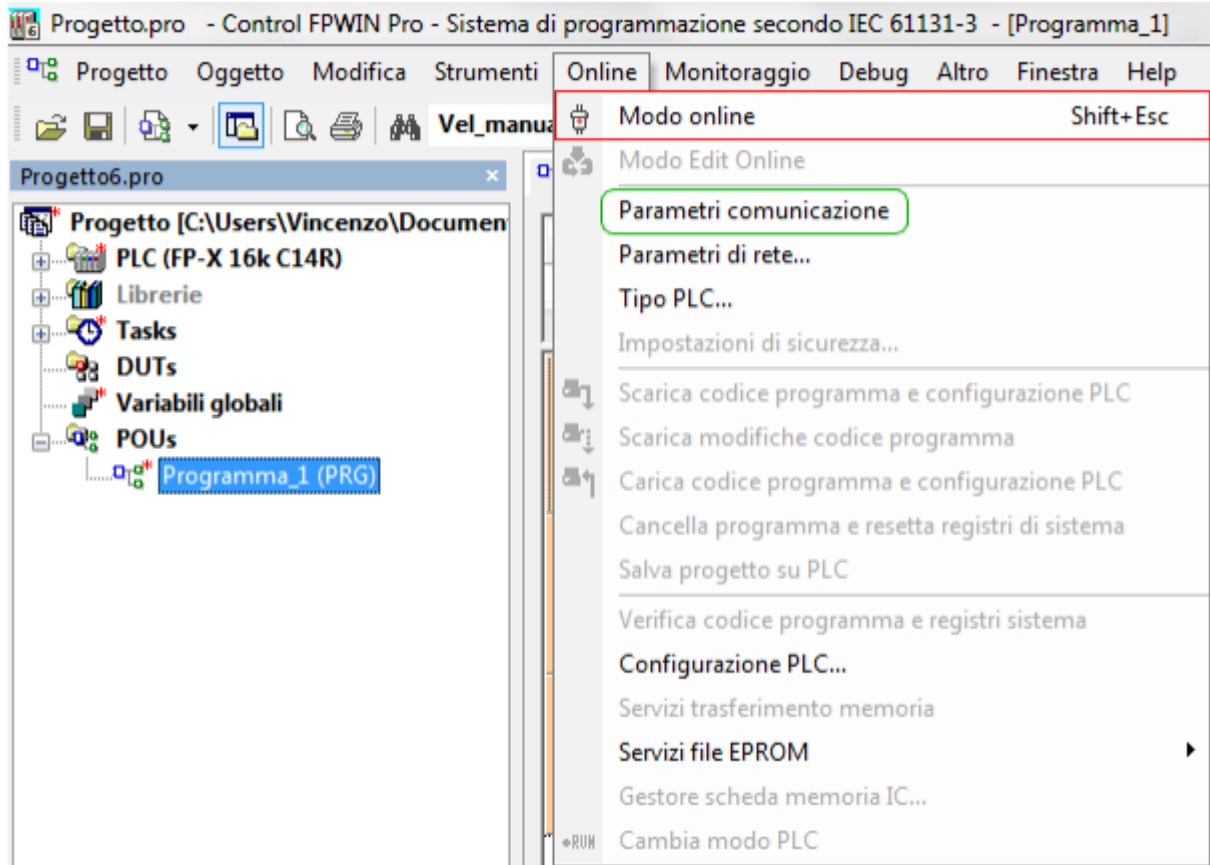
Progetto.pro - Control FPWIN Pro - Sistema di programmazione secondo IEC 61131-3 - [Programma_1]

Progetto Oggetto Modifica Strumenti Online Monitoraggio Debug Altro Finestra Help

Vel_manua

Progetto6.pro

Progetto [C:\Users\Vincenzo\Documen
PLC (FP-X 16k C14R)
Librerie
Tasks
DUTs
Variabili globali
POUs
Programma_1 (PRG)

Modo online Shift+Esc
Modo Edit Online
Parametri comunicazione
Parametri di rete...
Tipo PLC...
Impostazioni di sicurezza...
Scarica codice programma e configurazione PLC
Scarica modifiche codice programma
Carica codice programma e configurazione PLC
Cancella programma e resetta registri di sistema
Salva progetto su PLC
Verifica codice programma e registri sistema
Configurazione PLC...
Servizi trasferimento memoria
Servizi file EPROM
Gestore scheda memoria IC...
RUN Cambia modo PLC